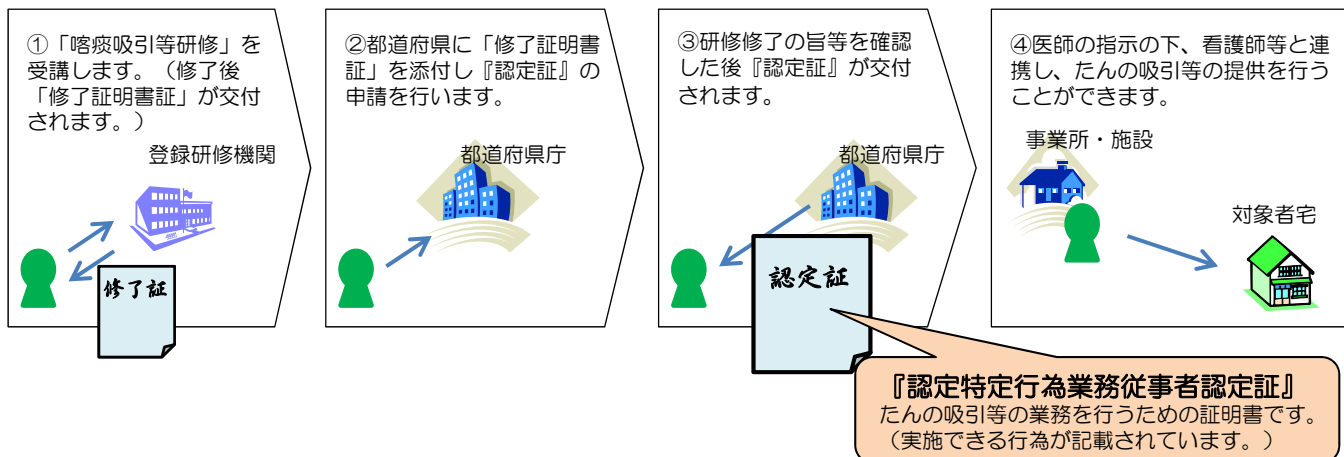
①「喀痰吸引等研修」を受講します。（修了後「修了証明書証」が交付されます。）

登録研修機関

修了証

②都道府県に「修了証明書証」を添付し『認定証』の申請を行います。

都道府県庁

③研修修了の旨等を確認した後『認定証』が交付されます。

都道府県庁

認定証

④医師の指示の下、看護師等と連携し、たんの吸引等の提供を行うことができます。

事業所・施設

対象者宅

『認定特定行為業務従事者認定証』
たんの吸引等の業務を行うための証明書です。
（実施できる行為が記載されています。）